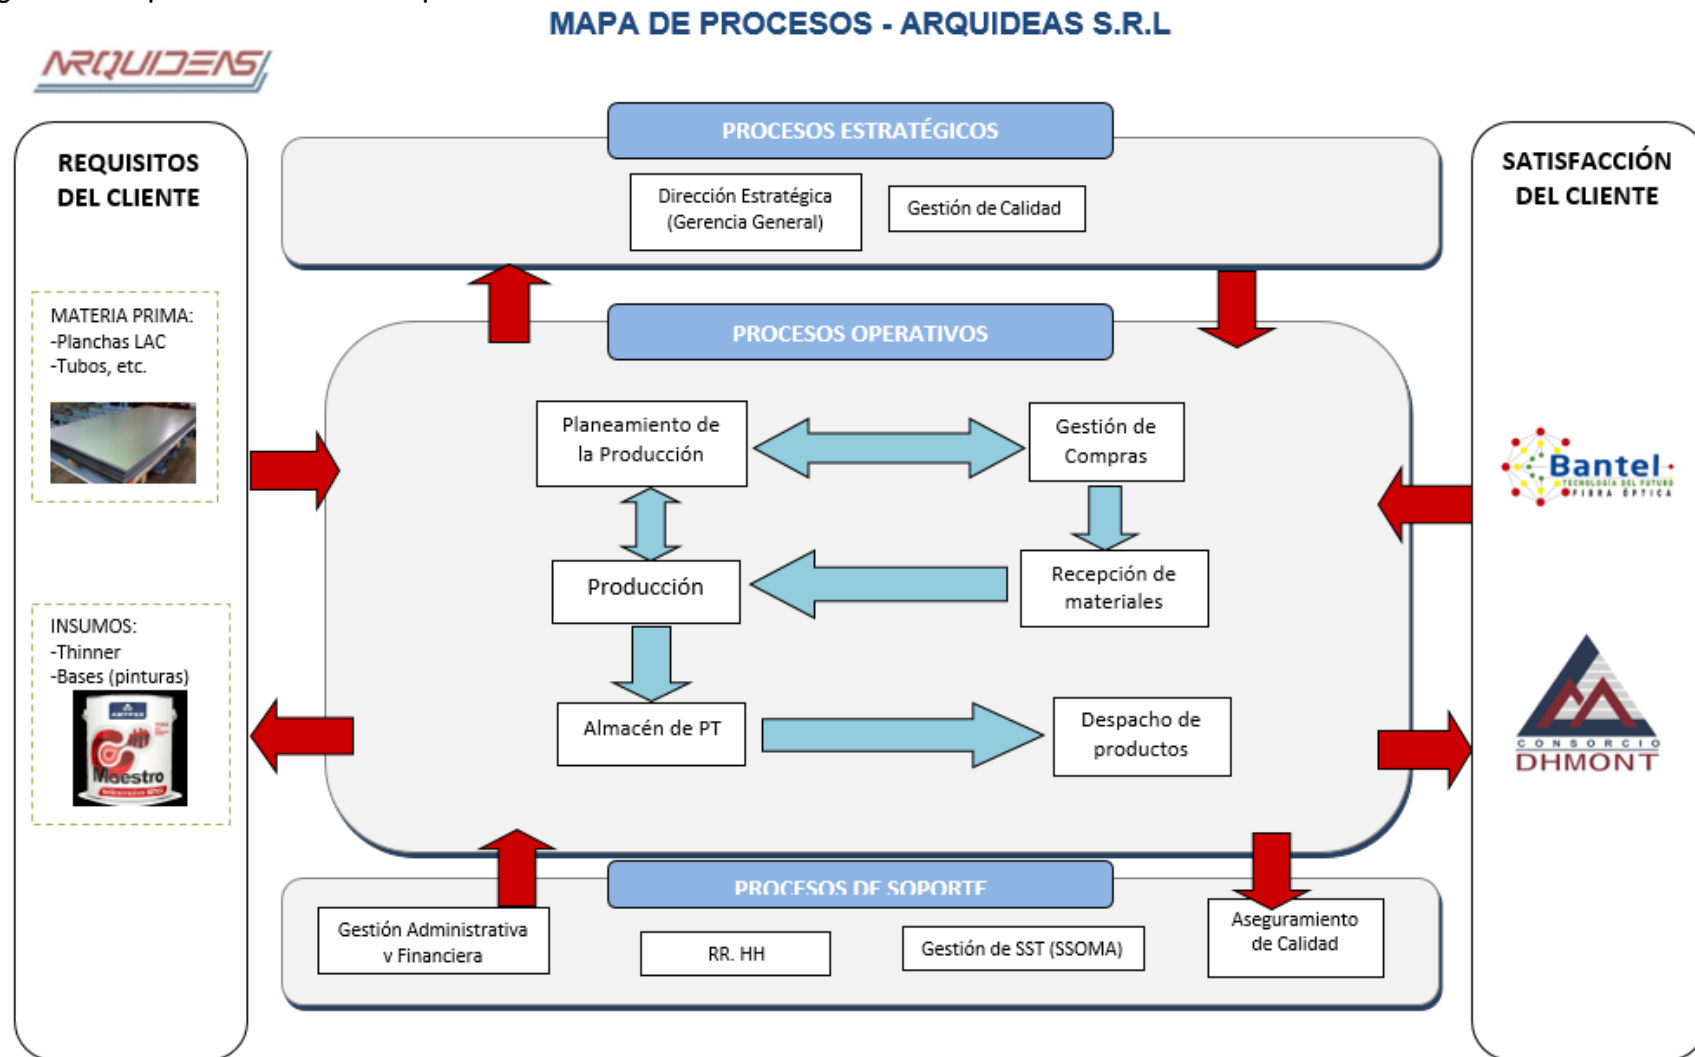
MAPA DE PROCESOS - ARQUIDEAS S.R.L

ARQUIDEAS

REQUISITOS DEL CLIENTE

MATERIA PRIMA:
-Planchas LAC
-Tubos, etc.

INSUMOS:
-Thinner
-Bases (pinturas)

Maestro

PROCESOS ESTRATÉGICOS

Dirección Estratégica (Gerencia General)

Gestión de Calidad

PROCESOS OPERATIVOS

Planeamiento de la Producción

Gestión de Compras

Producción

Recepción de materiales

Almacén de PT

Despacho de productos

PROCESOS DE SOPORTE

Gestión Administrativa y Financiera

RR. HH

Gestión de SST (SSOMA)

Aseguramiento de Calidad

SATISFACCIÓN DEL CLIENTE

Bantel
TECNOLOGÍA DEL FUTURO
FIBRA ÓPTICA

CONSORCIO
DHMONT